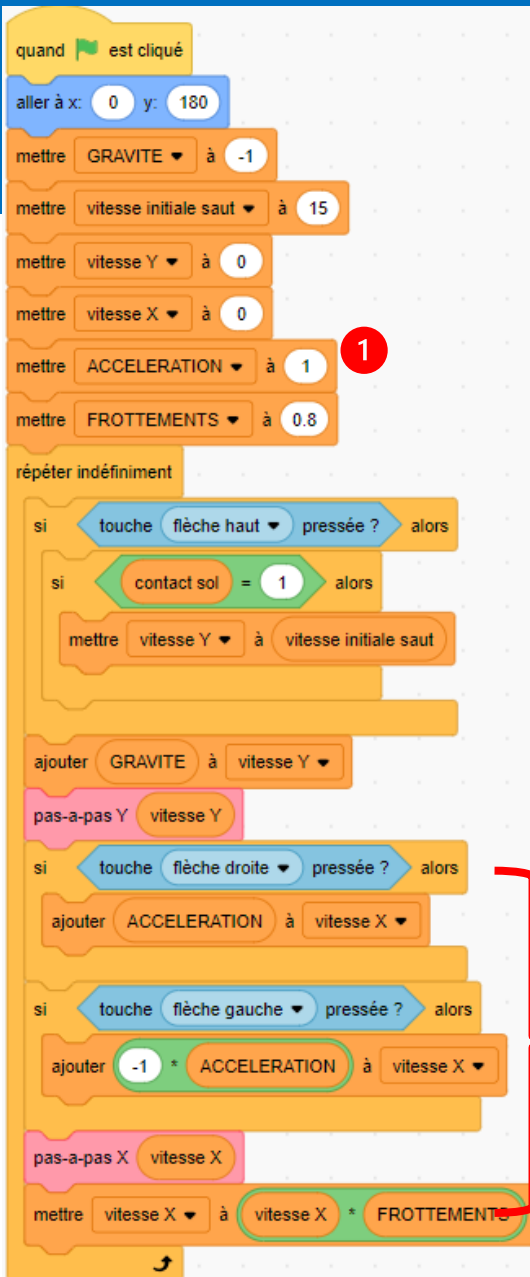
quand est cliqué
aller à x: 0 y: 180
mettre GRAVITE à -1
mettre vitesse initiale saut à 15
mettre vitesse Y à 0
mettre vitesse X à 0
mettre ACCELERATION à 1
1
mettre FROTTEMENTS à 0.8
répéter indéfiniment
si touche flèche haut pressée ? alors
si contact sol = 1 alors
mettre vitesse Y à vitesse initiale saut
ajouter GRAVITE à vitesse Y
pas-a-pas Y vitesse Y
si touche flèche droite pressée ? alors
ajouter ACCELERATION à vitesse X
si touche flèche gauche pressée ? alors
ajouter -1 * ACCELERATION à vitesse X
pas-a-pas X vitesse X
mettre vitesse X à vitesse X * FROTTEMENTS